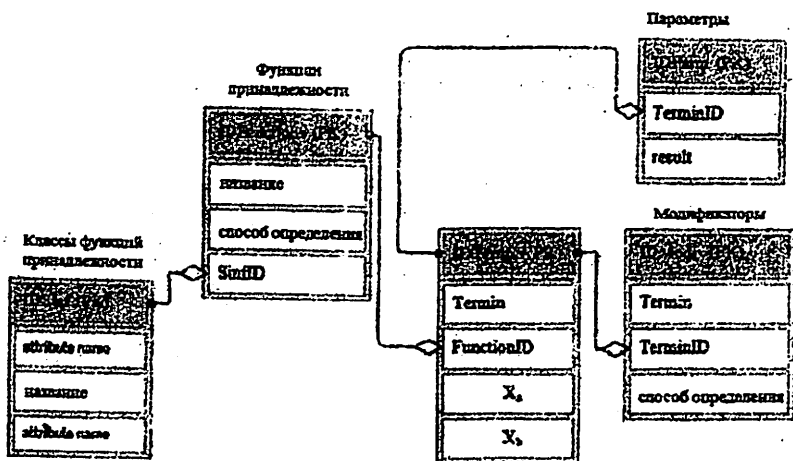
Параметры

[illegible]

TerminID

result

Функции принадлежности

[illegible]

название

способ определения

SimID

Модификаторы

Классы функций принадлежности

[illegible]

attribute name

название

attribute name

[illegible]

Termin

FunctionID

$X_a$

$X_b$

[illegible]

Termin

TerminID

способ определения